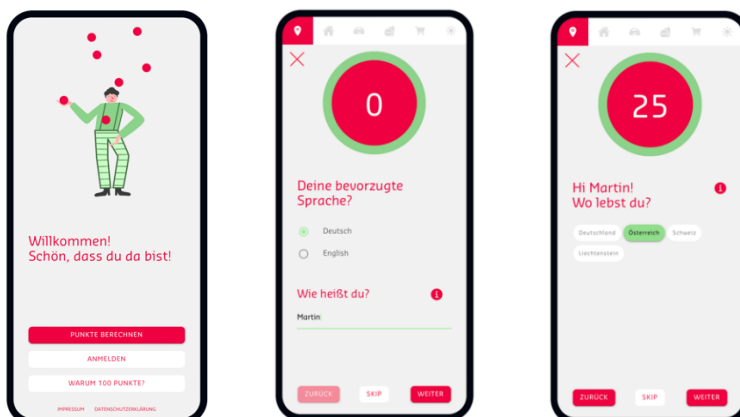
Willkommen!
Schön, dass du da bist!

PUNKTE BERECHNEN

ANMELDEN

WARUM 100 PUNKTE?

IMPRESSUM DATENSCHUTZERKLÄRUNG

0

Deine bevorzugte Sprache?

Deutsch

English

Wie heißt du?

Martin

ZURÜCK SKIP WEITER

25

Hi Martin!
Wo lebst du?

Deutschland Österreich Schweiz

Liechtenstein

ZURÜCK SKIP WEITER